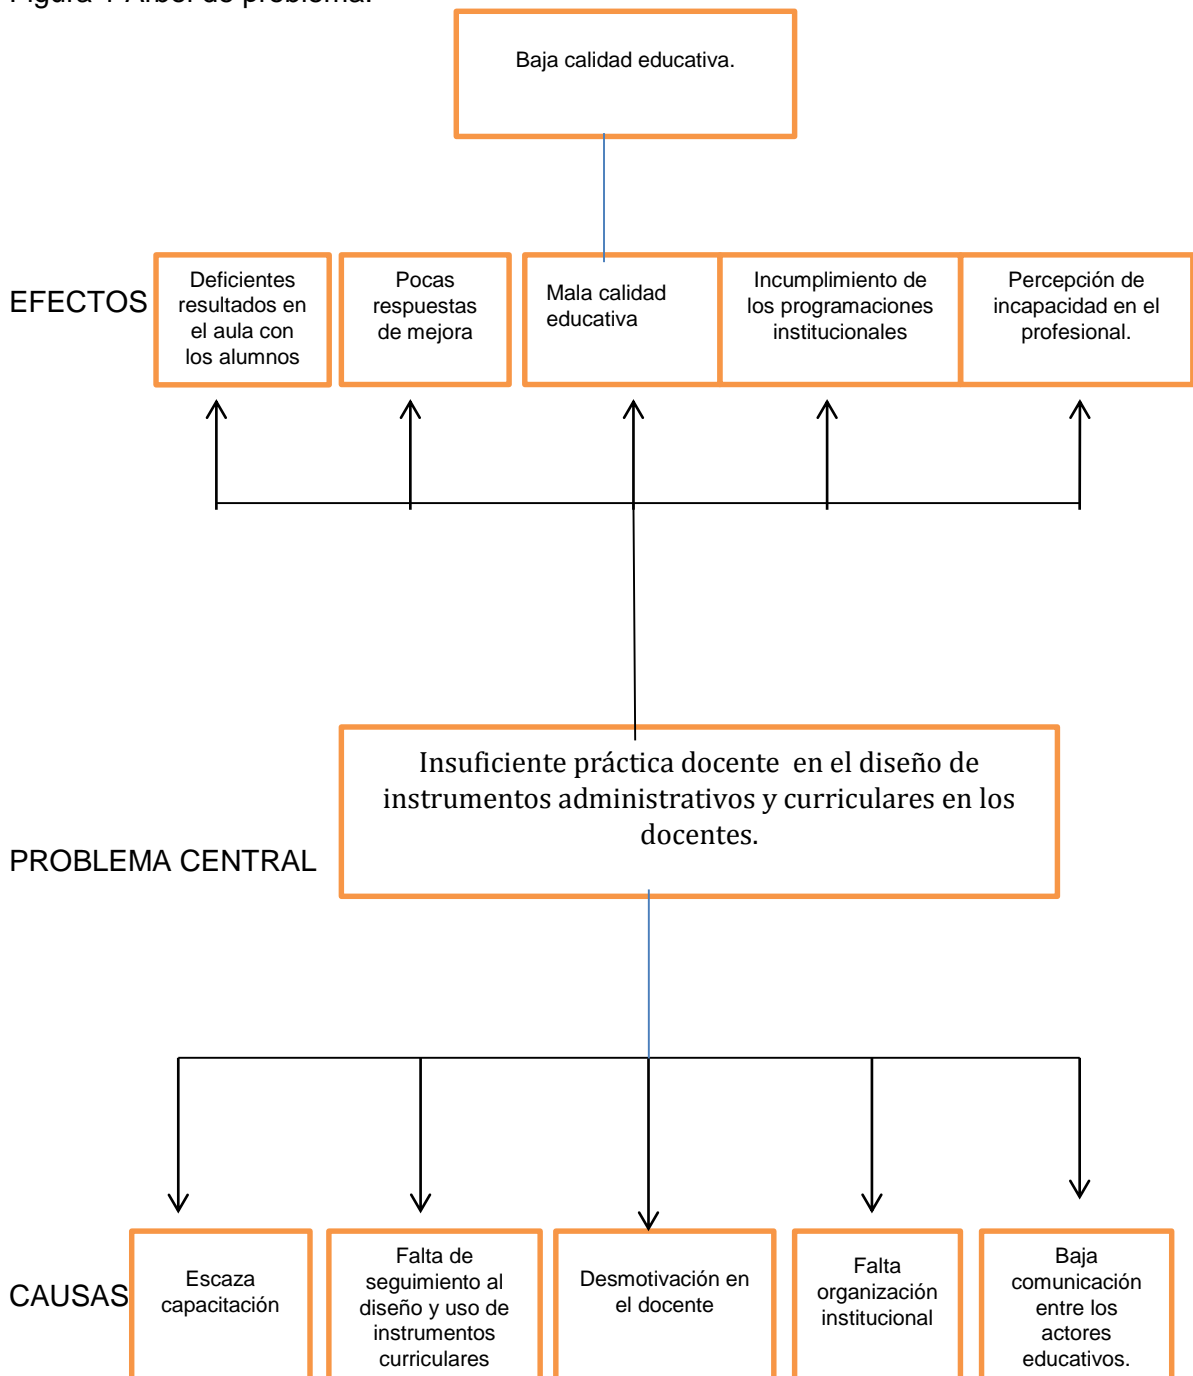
Figura 1 Árbol de problema.

Baja calidad educativa.

EFECTOS

Deficientes resultados en el aula con los alumnos

Pocas respuestas de mejora

Mala calidad educativa

Incumplimiento de los programaciones institucionales

Percepción de incapacidad en el profesional.

PROBLEMA CENTRAL

Insuficiente práctica docente en el diseño de instrumentos administrativos y curriculares en los docentes.

CAUSAS

Escaza capacitación

Falta de seguimiento al diseño y uso de instrumentos curriculares

Desmotivación en el docente

Falta organización institucional

Baja comunicación entre los actores educativos.